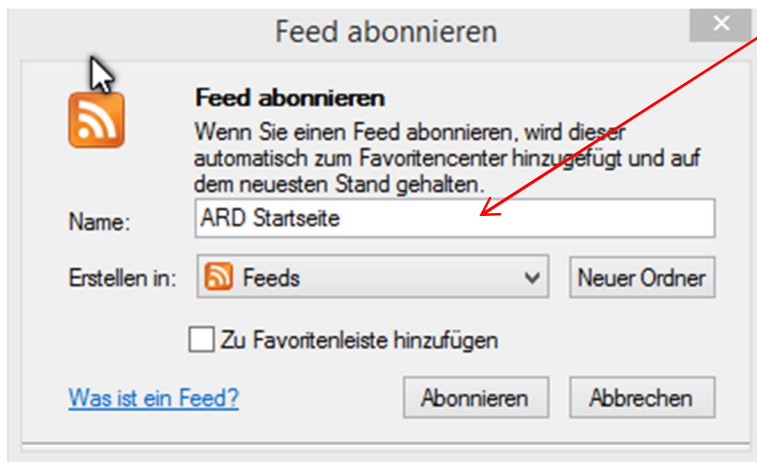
Feed abonnieren

Feed abonnieren

Wenn Sie einen Feed abonnieren, wird dieser automatisch zum Favoritencenter hinzugefügt und auf dem neuesten Stand gehalten.

Name: ARD Startseite

Erstellen in: Feeds

Neuer Ordner

Zu Favoritenleiste hinzufügen

Was ist ein Feed?

Abonnieren

Abbrechen